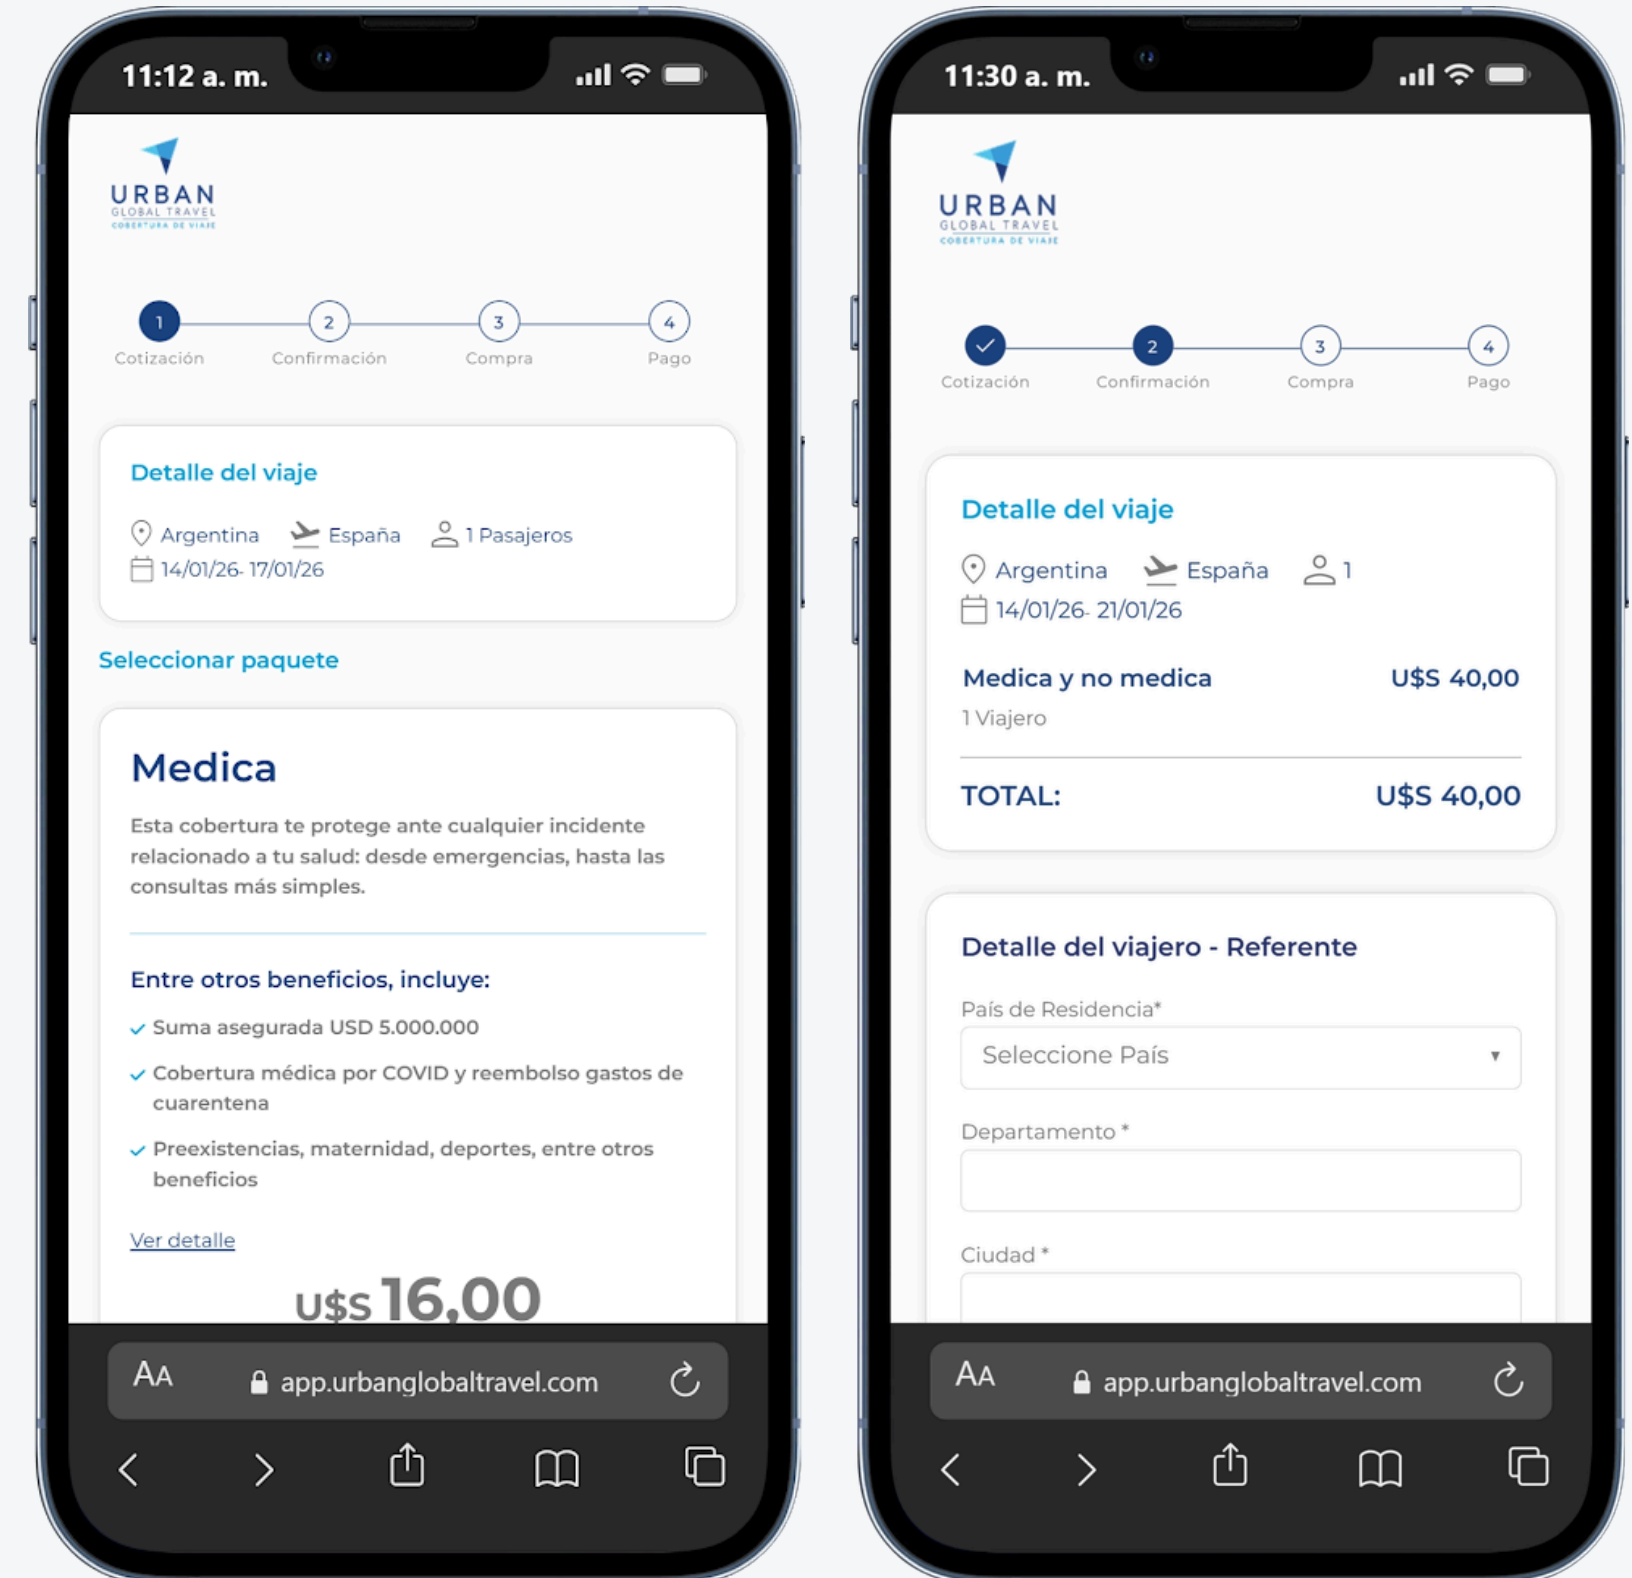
11:12 a. m.

URBAN
GLOBAL TRAVEL
COBERTURA DE VIAJE

1 Cotización
2 Confirmación
3 Compra
4 Pago

Detalle del viaje

Argentina España 1 Pasajeros
14/01/26- 17/01/26

Seleccionar paquete

Medica

Esta cobertura te protege ante cualquier incidente relacionado a tu salud: desde emergencias, hasta las consultas más simples.

Entre otros beneficios, incluye:

Suma asegurada USD 5.000.000

Cobertura médica por COVID y reembolso gastos de cuarentena

Preexistencias, maternidad, deportes, entre otros beneficios

Ver detalle

U$S 16,00

AA app.urbanglobaltravel.com

11:30 a. m.

URBAN
GLOBAL TRAVEL
COBERTURA DE VIAJE

Cotización
2 Confirmación
3 Compra
4 Pago

Detalle del viaje

Argentina España 1
14/01/26- 21/01/26

Medica y no medica U$S 40,00
1 Viajero

TOTAL: U$S 40,00

Detalle del viajero - Referente

País de Residencia*
Seleccione País

Departamento *

Ciudad *

AA app.urbanglobaltravel.com